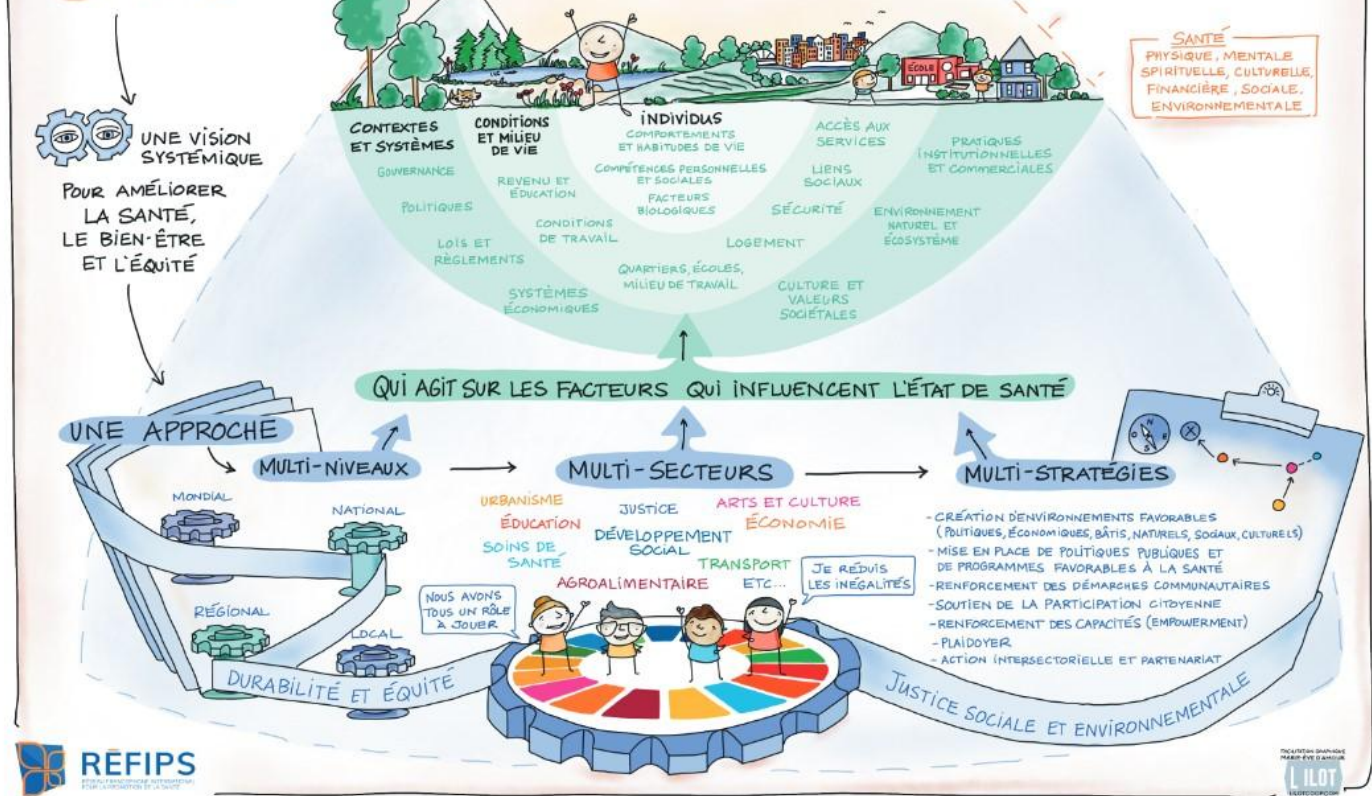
UNE VISION SYSTÉMIQUE

POUR AMÉLIORER LA SANTÉ, LE BIEN-ÊTRE ET L'ÉQUITÉ

ÉCOLE

SANTÉ
PHYSIQUE, MENTALE SPIRITUELLE, CULTURELLE, FINANCIÈRE, SOCIALE, ENVIRONNEMENTALE

CONTEXTES ET SYSTÈMES
GOUVERNANCE
POLITIQUES
LOIS ET RÈGLEMENTS
SYSTÈMES ÉCONOMIQUES

CONDITIONS ET MILIEU DE VIE
REVENU ET ÉDUCATION
CONDITIONS DE TRAVAIL

INDIVIDUS
COMPORTEMENTS ET HABITUDES DE VIE
COMPÉTENCES PERSONNELLES ET SOCIALES
FACTEURS BIOLOGIQUES

QUARTIERS, ÉCOLES, MILIEU DE TRAVAIL
LOGEMENT

ACCÈS AUX SERVICES
LIENS SOCIAUX
SÉCURITÉ
CULTURE ET VALEURS SOCIÉTALES

PRATIQUES INSTITUTIONNELLES ET COMMERCIALES
ENVIRONNEMENT NATUREL ET ÉCOSYSTÈME

QUI AGIT SUR LES FACTEURS QUI INFLUENCENT L'ÉTAT DE SANTÉ

UNE APPROCHE

MULTI-NIVEAUX
MONDIAL
NATIONAL
RÉGIONAL
LOCAL

MULTI-SECTEURS
URBANISME
JUSTICE
ARTS ET CULTURE
ÉDUCATION
ÉCONOMIE
SOINS DE SANTÉ
DÉVELOPPEMENT SOCIAL
TRANSPORT
AGROALIMENTAIRE
ETC...

MULTI-STRATÉGIES
- CRÉATION D'ENVIRONNEMENTS FAVORABLES (POLITIQUES, ÉCONOMIQUES, BÂTIS, NATURELS, SOCIAUX, CULTURELS)
- MISE EN PLACE DE POLITIQUES PUBLIQUES ET DE PROGRAMMES FAVORABLES À LA SANTÉ
- RENFORCEMENT DES DÉMARCHES COMMUNAUTAIRES
- SOUTIEN DE LA PARTICIPATION CITOYENNE
- RENFORCEMENT DES CAPACITÉS (EMPOWERMENT)
- PLAIDOYER
- ACTION INTERSECTORIELLE ET PARTENARIAT

NOUS AVONS TOUS UN RÔLE À JOUER

JE RÉDUIS LES INÉGALITÉS

DURABILITÉ ET ÉQUITÉ

JUSTICE SOCIALE ET ENVIRONNEMENTALE

REFIPS
RÉSEAU FRANCOPHONE INTERNATIONAL POUR LA PROMOTION DE LA SANTÉ

FACILITATION GRAPHIQUE MARIE-ÈVE D'AMOUR
L'ILOT